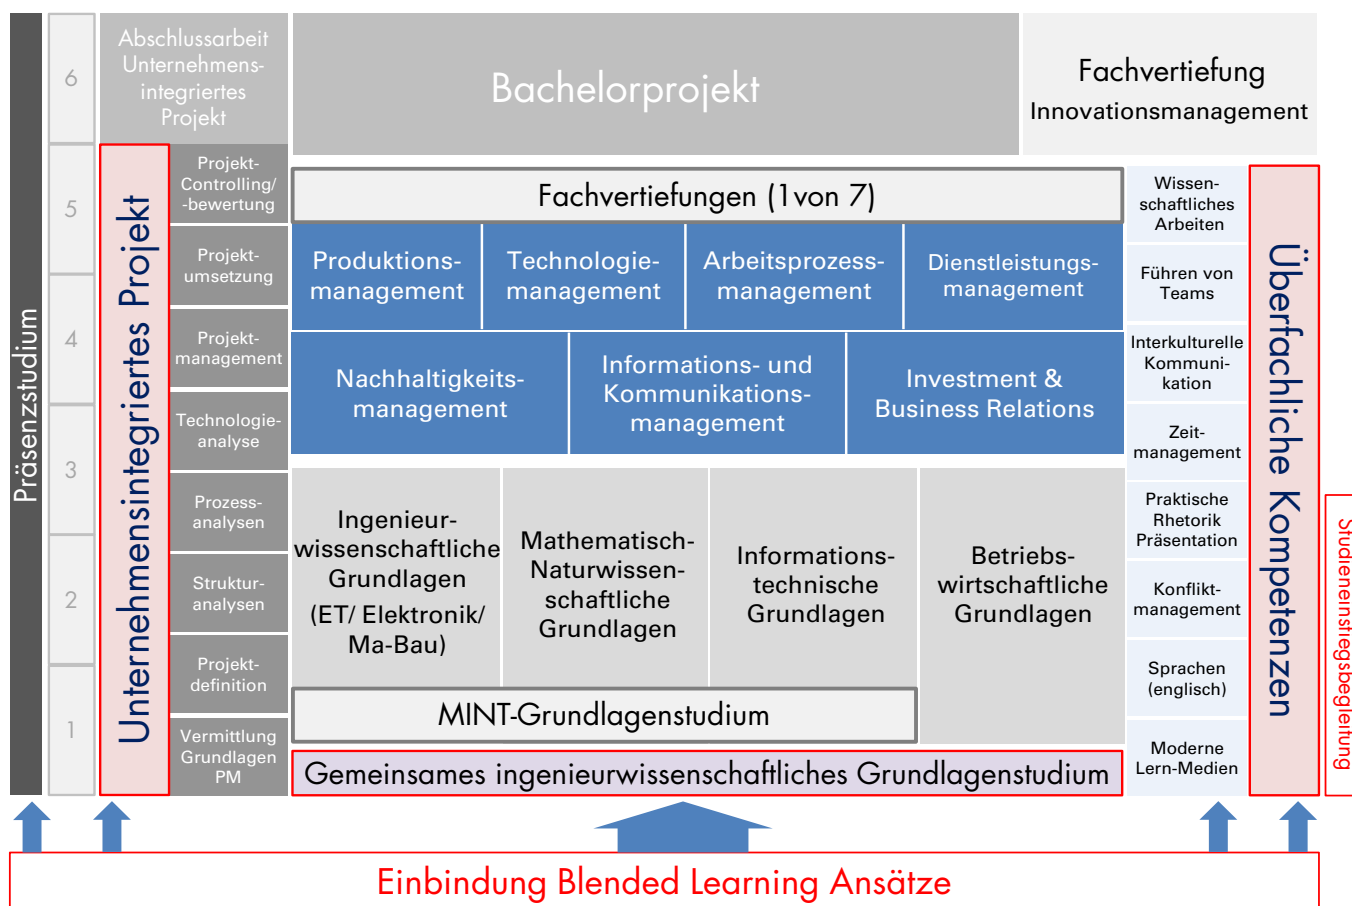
Präsenzstudium

6

5

4

3

2

1

Abschlussarbeit Unternehmensintegriertes Projekt

Unternehmensintegriertes Projekt

Projekt-Controlling/ -bewertung

Projektumsetzung

Projektmanagement

Technologieanalyse

Prozessanalysen

Strukturanalysen

Projektdefinition

Vermittlung Grundlagen PM

Bachelorprojekt

Fachvertiefung Innovationsmanagement

Fachvertiefungen (1von 7)

Produktionsmanagement

Technologiemanagement

Arbeitsprozessmanagement

Dienstleistungsmanagement

Nachhaltigkeitsmanagement

Informations- und Kommunikationsmanagement

Investment & Business Relations

Ingenieurwissenschaftliche Grundlagen (ET/ Elektronik/ Ma-Bau)

Mathematisch-Naturwissenschaftliche Grundlagen

Informationstechnische Grundlagen

Betriebswirtschaftliche Grundlagen

MINT-Grundlagenstudium

Gemeinsames ingenieurwissenschaftliches Grundlagenstudium

Wissenschaftliches Arbeiten

Führen von Teams

Interkulturelle Kommunikation

Zeitmanagement

Praktische Rhetorik Präsentation

Konfliktmanagement

Sprachen (englisch)

Moderne Lern-Medien

Überfachliche Kompetenzen

Studieneinstiegsbegleitung

Einbindung Blended Learning Ansätze